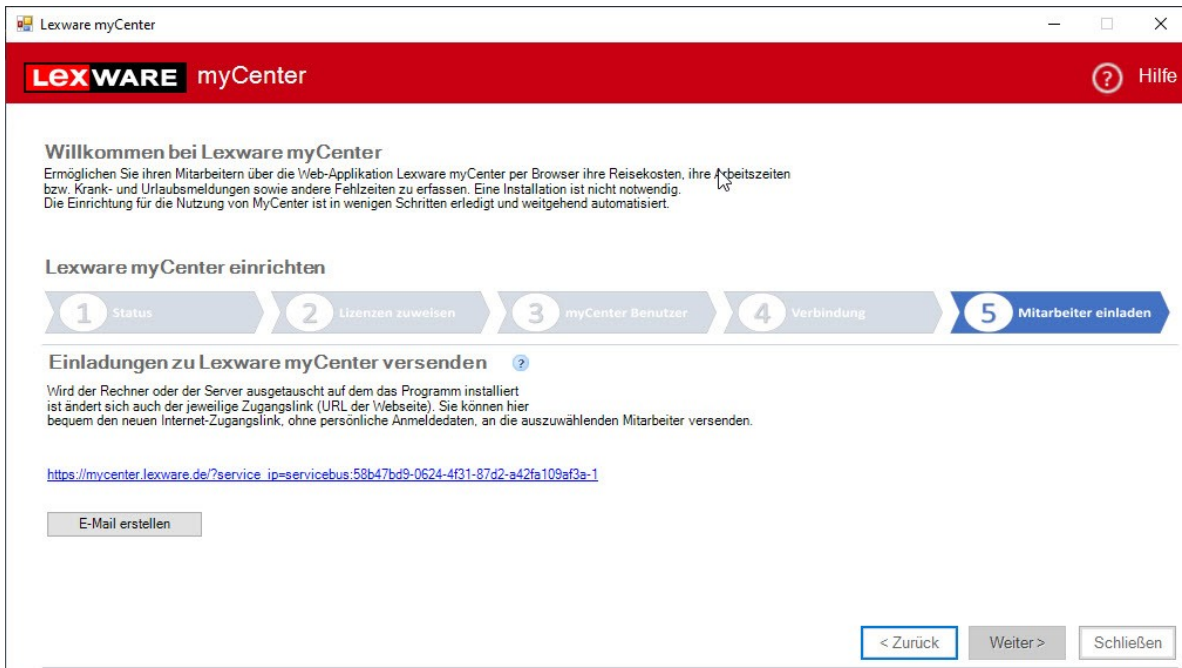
Lexware myCenter

LEXWARE myCenter

? Hilfe

Willkommen bei Lexware myCenter
Ermöglichen Sie ihren Mitarbeitern über die Web-Applikation Lexware myCenter per Browser ihre Reisekosten, ihre Arbeitszeiten bzw. Krank- und Urlaubsmeldungen sowie andere Fehlzeiten zu erfassen. Eine Installation ist nicht notwendig.
Die Einrichtung für die Nutzung von MyCenter ist in wenigen Schritten erledigt und weitgehend automatisiert.

Lexware myCenter einrichten

1 Status
2 Lizenzen zuweisen
3 myCenter Benutzer
4 Verbindung
5 Mitarbeiter einladen

Einladungen zu Lexware myCenter versenden ?

Wird der Rechner oder der Server ausgetauscht auf dem das Programm installiert ist ändert sich auch der jeweilige Zugangslink (URL der Webseite). Sie können hier bequem den neuen Internet-Zugangslink, ohne persönliche Anmeldedaten, an die auszuwählenden Mitarbeiter versenden.

https://mycenter.lexware.de/?service_ip=servicebus:58b47bd9-0624-4f31-87d2-a42fa109af3a-1

E-Mail erstellen

< Zurück
Weiter >
Schließen